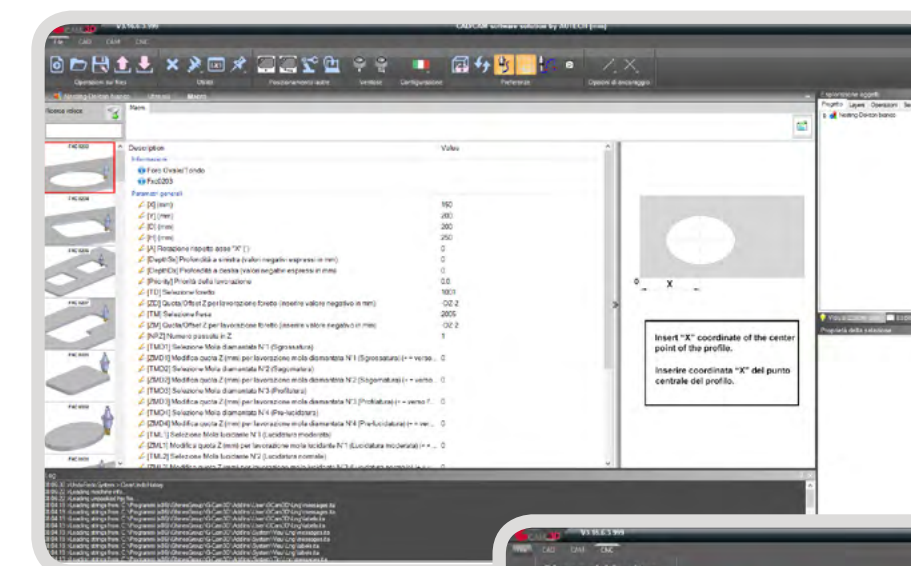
CAM3D V3.16.6.3.99 CAD/CAM software solution by ...

File CAD CAM CNC

Operazioni su files Utensili Posizionamento auto Vertical Configurazione Preferenze Opzioni di sincronizzazione

Nesting Devices bianco Utensili Macro

Nuova voce

Macro

| Description | Valore |
|---|---|
| Informazioni | |
| Foro Ovale/Tondo | |
| Fxc0203 | |
| Parametri generali | |
| [X] (mm) | 160 |
| [Y] (mm) | 200 |
| [D] (mm) | 200 |
| [R] (mm) | 250 |
| [A] Rotazione rispetto asse "X" (°) | 0 |
| [DepthSx] Profondità a sinistra (valori negativi espressi in mm) | 0 |
| [DepthDx] Profondità a destra (valori negativi espressi in mm) | 0 |
| [Priority] Priorità della lavorazione | 0.0 |
| [TD] Selezione foretto | 1001 |
| [ZD] Quota/Offset Z per lavorazione foretto (inserire valore negativo in mm) | OZ-2 |
| [TM] Selezione fresa | 2005 |
| [ZM] Quota/Offset Z per lavorazione foretto (inserire valore negativo in mm) | OZ-2 |
| [NPZ] Numero passate in Z | 1 |
| [TMD1] Selezione Mola diamantata N°1 (Sgrossatura) | |
| [ZMD1] Modifica quota Z (mm) per lavorazione mola diamantata N°1 (Sgrossatura) (+ = verso... | 0 |
| [TMD2] Selezione Mola diamantata N°2 (Sagomatura) | |
| [ZMD2] Modifica quota Z (mm) per lavorazione mola diamantata N°2 (Sagomatura) (+ = verso... | 0 |
| [TMD3] Selezione Mola diamantata N°3 (Profilatura) | |
| [ZMD3] Modifica quota Z (mm) per lavorazione mola diamantata N°3 (Profilatura) (+ = verso f... | 0 |
| [TMD4] Selezione Mola diamantata N°4 (Pre-lucidatura) | |
| [ZMD4] Modifica quota Z (mm) per lavorazione mola diamantata N°4 (Prelucidatura) (+ = ver... | 0 |
| [TML1] Selezione Mola lucidante N°1 (Lucidatura moderata) | |
| [ZML1] Modifica quota Z (mm) per lavorazione mola lucidante N°1 (Lucidatura moderata) (+ = ... | 0 |
| [TML2] Selezione Mola lucidante N°2 (Lucidatura normale) | |

X

Insert "X" coordinate of the center point of the profile.

Inserire coordinata "X" del punto centrale del profilo.

Esplorazione oggetti
Progetto Layers Operazioni
Nesting Devices bianco

Proprietà della selezione

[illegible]

CAM3D V3.16.6.3.99
File CAD CAM CNC